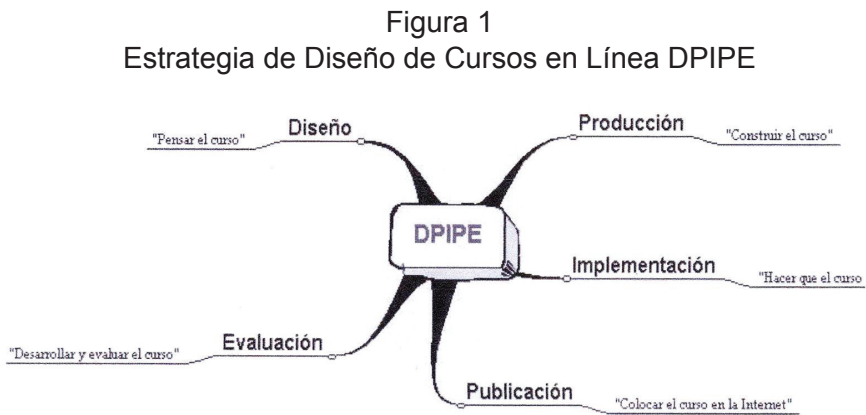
Figura 1
Estrategia de Diseño de Cursos en Línea DPIPE

Diseño
"Pensar el curso"

Producción
"Construir el curso"

DPIPE

Implementación
"Hacer que el curso

Evaluación
"Desarrollar y evaluar el curso"

Publicación
"Colocar el curso en la Internet"